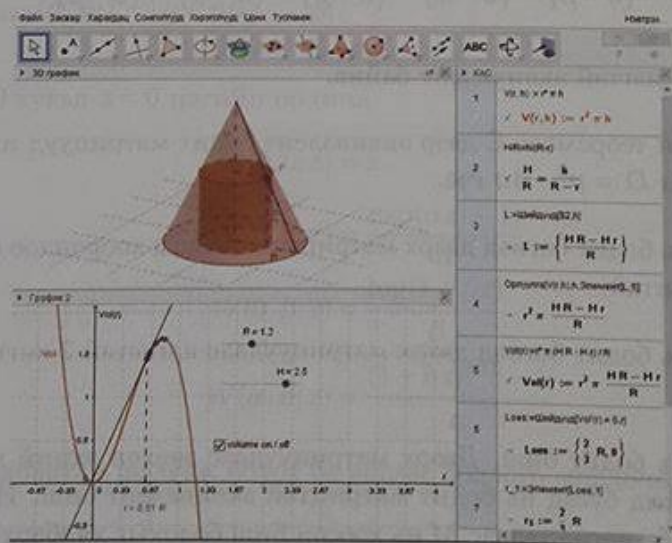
Файл Засвар Харагдац Сонголтууд Хэрэгслүүд Цонх Тусламж

Нэвтрэх

ABC

3D график

CAS

1
V(r, h) := r² π h
$V(r, h) := r^2 \pi h$

2
H/R(h,r)
$\frac{H}{R} = \frac{h}{R - r}$

3
L:=Шийдэх($2,h)
$L := \left\{ \frac{H R - H r}{R} \right\}$

4
Орлуулах(V(r,h),h,Элемент(L,1))
$r^2 \pi \frac{H R - H r}{R}$

5
Vol(r):=r² π (H R - H r)/R
$Vol(r) := r^2 \pi \frac{H R - H r}{R}$

6
Loes:=Шийдэх(Vol'(r) = 0,r)
$Loes := \left\{ \frac{2}{3} R, 0 \right\}$

7
r_1:=Элемент(Loes,1)
$r_1 := \frac{2}{3} R$

График 2

Vol(r)

R = 1.2

H = 2.5

volume on / off

r = 0.51 R

-0.67 -0.33 0 0.33 0.67 1 1.33 1.67 2 2.33 2.67 3 3.33 3.67 4

1.2

1

0.8

-0.2